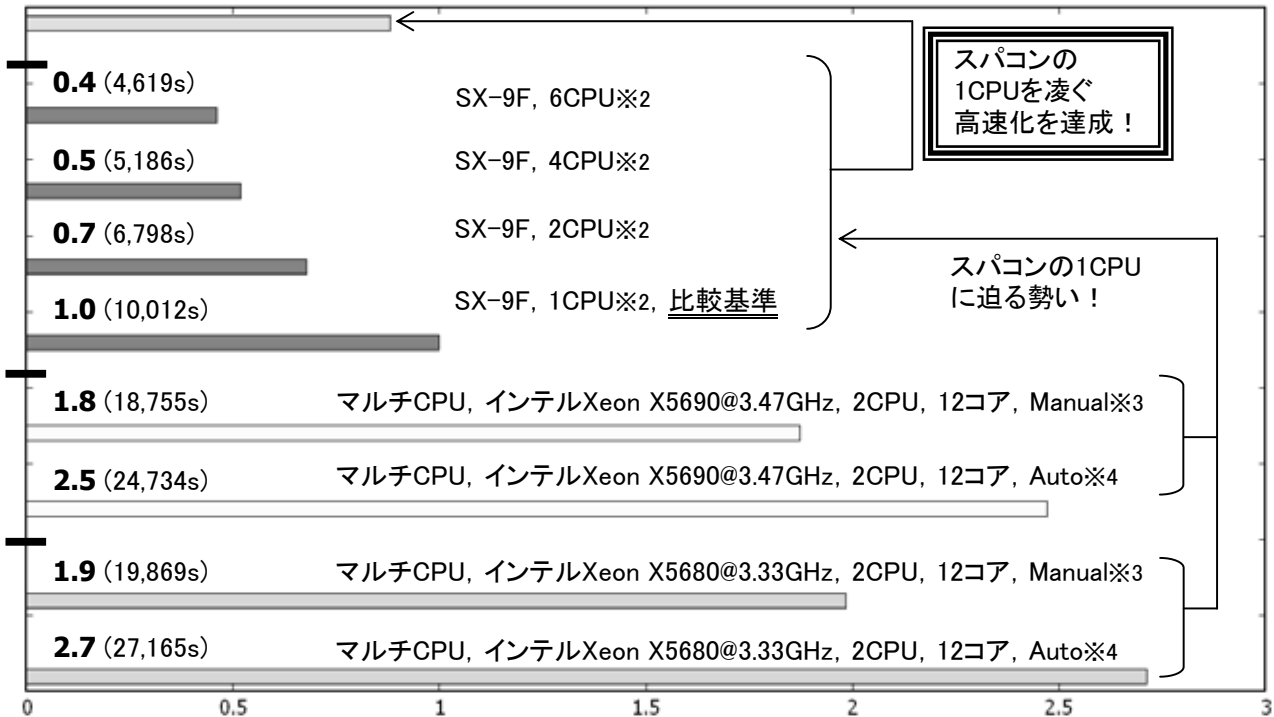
スパコンの
1CPUを凌ぐ
高速化を達成！

0.4 (4,619s)
SX-9F, 6CPU※2

0.5 (5,186s)
SX-9F, 4CPU※2

0.7 (6,798s)
SX-9F, 2CPU※2

スパコンの1CPU
に迫る勢い！

1.0 (10,012s)
SX-9F, 1CPU※2, 比較基準

1.8 (18,755s)
マルチCPU, インテルXeon X5690@3.47GHz, 2CPU, 12コア, Manual※3

2.5 (24,734s)
マルチCPU, インテルXeon X5690@3.47GHz, 2CPU, 12コア, Auto※4

1.9 (19,869s)
マルチCPU, インテルXeon X5680@3.33GHz, 2CPU, 12コア, Manual※3

2.7 (27,165s)
マルチCPU, インテルXeon X5680@3.33GHz, 2CPU, 12コア, Auto※4

0 0.5 1 1.5 2 2.5 3